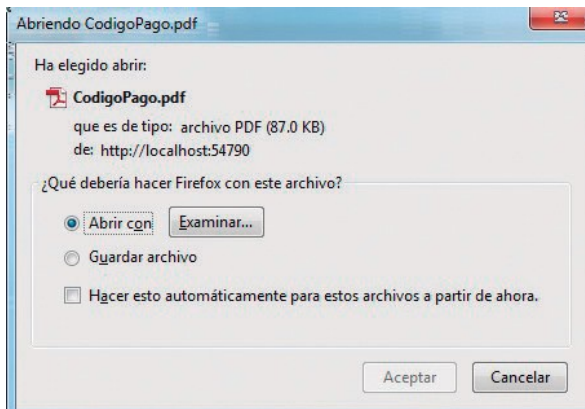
Abriendo CodigoPago.pdf

Ha elegido abrir:

CodigoPago.pdf

que es de tipo: archivo PDF (87.0 KB)

de: http://localhost:54790

¿Qué debería hacer Firefox con este archivo?

Abrir con Examinar...

Guardar archivo

Hacer esto automáticamente para estos archivos a partir de ahora.

Aceptar Cancelar